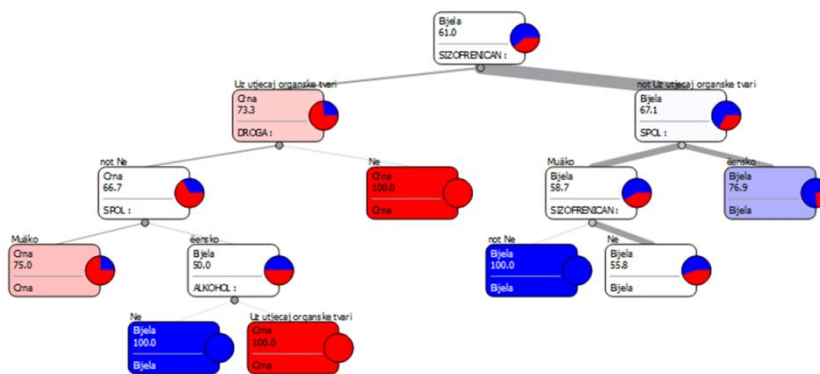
Bijela
61.0
SIZOFRENICAN :

Uz utjecaj organske tvari
Crna
73.3
DROGA :

not Uz utjecaj organske tvari
Bijela
67.1
SPOL :

not Ne
Crna
66.7
SPOL :

Ne
Crna
100.0
Crna

Muško
Bijela
58.7
SIZOFRENICAN :

ženско
Bijela
76.9
Bijela

Muško
Crna
75.0
Crna

žensko
Bijela
50.0
ALKOHOL :

not Ne
Bijela
100.0
Bijela

Ne
Bijela
55.8
Bijela

Ne
Bijela
100.0
Bijela

Uz utjecaj organske tvari
Crna
100.0
Crna